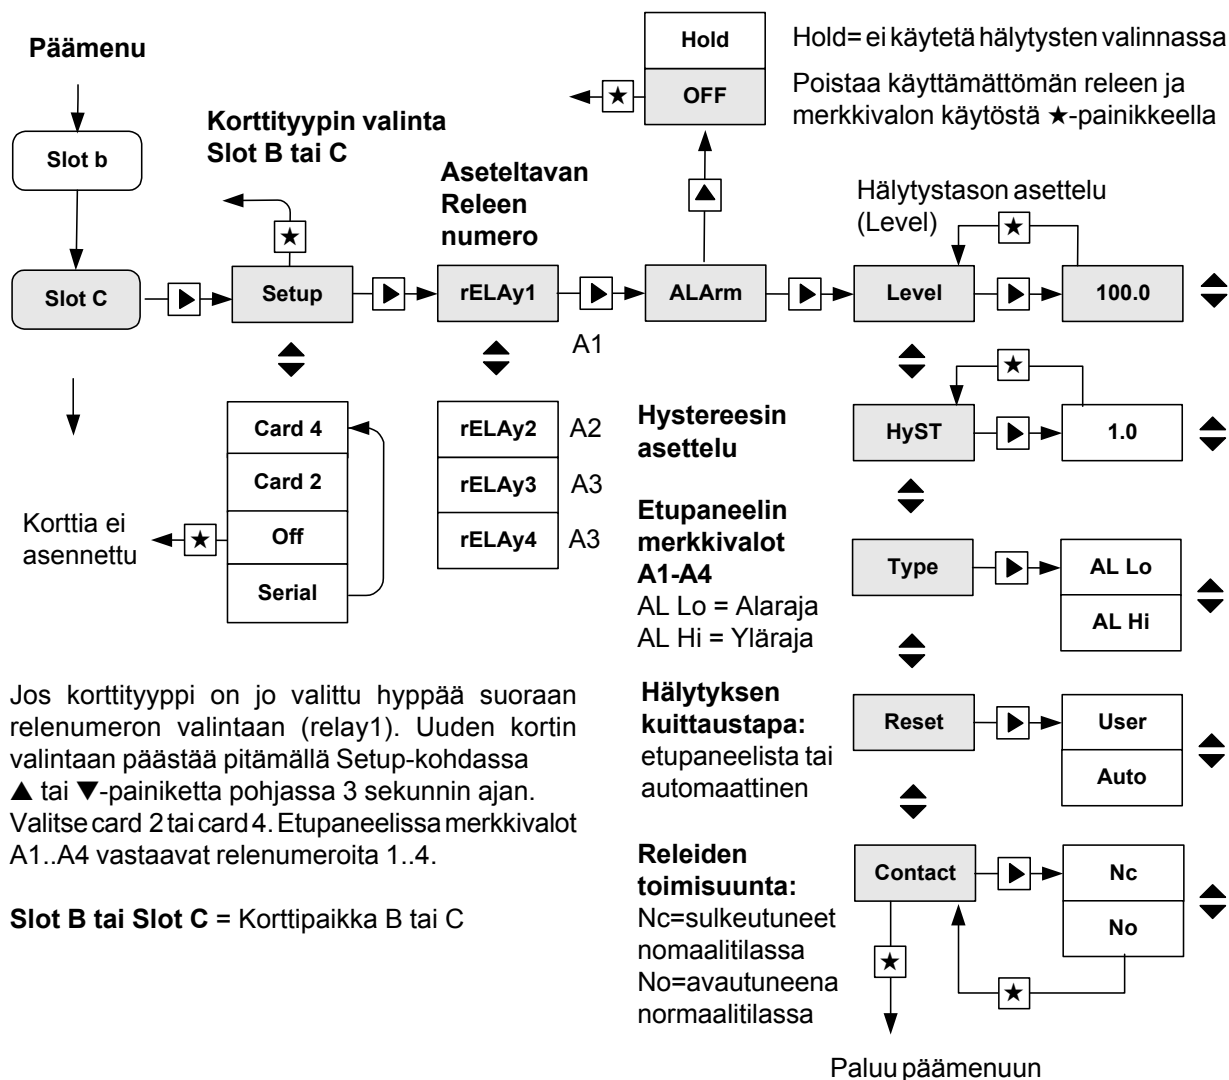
Päämenu

Slot b

Slot C

Korttityypin valinta Slot B tai C

Setup

Card 4
Card 2
Off
Serial

Korttia ei asennettu

Aseteltavan Releen numero

rELAy1
A1

rELAy2 A2
rELAy3 A3
rELAy4 A3

ALArm

Hold
OFF

Hold= ei käytetä hälytysten valinnassa

Poistaa käyttämättömän releen ja merkkivalon käytöstä ★-painikkeella

Hälytystason asettelu (Level)

Level
100.0

Hystereesin asettelu

HyST
1.0

Etupaneelin merkkivalot A1-A4
AL Lo = Alaraja
AL Hi = Yläraja

Type
AL Lo
AL Hi

Hälytyksen kuittaustapa: etupaneelista tai automaattinen

Reset
User
Auto

Releiden toimisuunta:
Nc=sulkeutuneet nomaalitilassa
No=avautuneena normaalitilassa

Contact
Nc
No

Paluu päämenuun

Jos korttityyppi on jo valittu hyppää suoraan relenumeron valintaan (relay1). Uuden kortin valintaan päästää pitämällä Setup-kohdassa ▲ tai ▼-painiketta pohjassa 3 sekunnin ajan. Valitse card 2 tai card 4. Etupaneelissa merkkivalot A1..A4 vastaavat relenumeroita 1..4.

**Slot B tai Slot C** = Korttipaikka B tai C